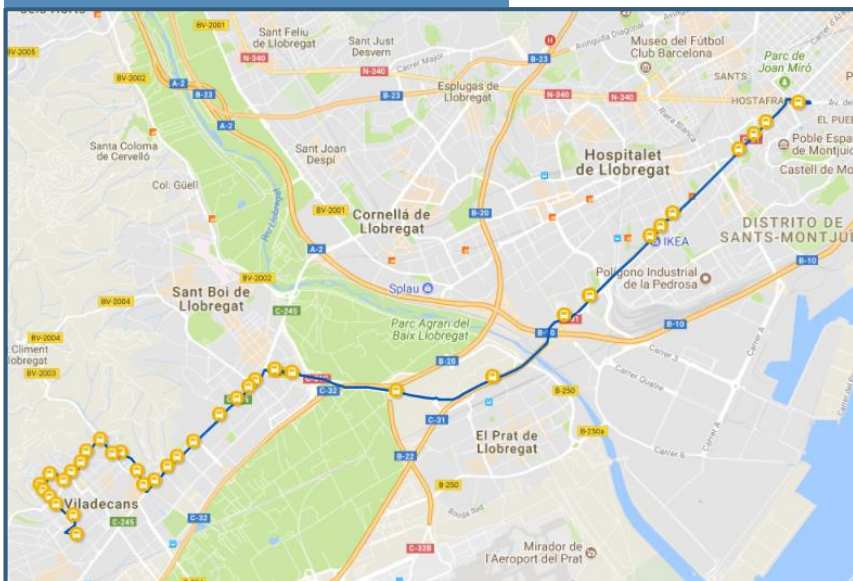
Sant Feliu de Llobregat
Sant Just Desvern
Museo del Fútbol Club Barcelona
Parc de Joan Miró
SANTS
HOSTAFRANCS
EL PUEB
Avinguda Diagonal
Carrer Major
Esplugas de Llobregat
Poble Espanyol de Montjuïc
Castell de Mo
Santa Coloma de Cervelló
Sant Joan Despí
Hospitalet de Llobregat
Col. Güell
Cornellà de Llobregat
IKEA
DISTRITO DE SANTS-MONTJUÏC
Polígono Industrial de la Pedrosa
Sant Boi de Llobregat
Splau
Parc Agrari del Baix Llobregat
Climent
El Prat de Llobregat
Viladecans
Mirador de l'Aeroport del Prat
Riu Llobregat
Rambla Blanca
Carrer A
Carrer 3
Carrer Quatre
Carrer 4
Carrer 6
Ronda Sud
BV-2005
BV-2001
BV-2002
BV-2004
BV-2003
A-2
B-23
N-340
B-20
B-10
C-245
C-32
B-22
B-250
B-250a
C-31
C-328